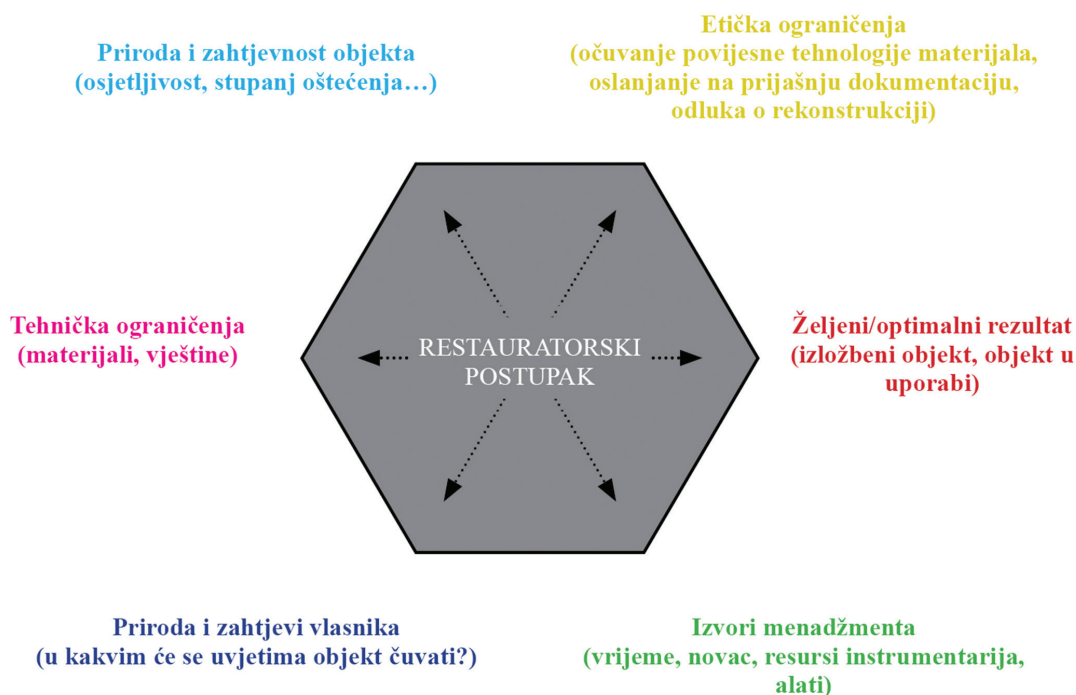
Priroda i zahtjevnost objekta
(osjetljivost, stupanj oštećenja…)

Etička ograničenja
(očuvanje povijesne tehnologije materijala, oslanjanje na prijašnju dokumentaciju, odluka o rekonstrukciji)

Tehnička ograničenja
(materijali, vještine)

RESTAURATORSKI POSTUPAK

Željeni/optimalni rezultat
(izložbeni objekt, objekt u uporabi)

Priroda i zahtjevi vlasnika
(u kakvim će se uvjetima objekt čuvati?)

Izvori menadžmenta
(vrijeme, novac, resursi instrumentarija, alati)